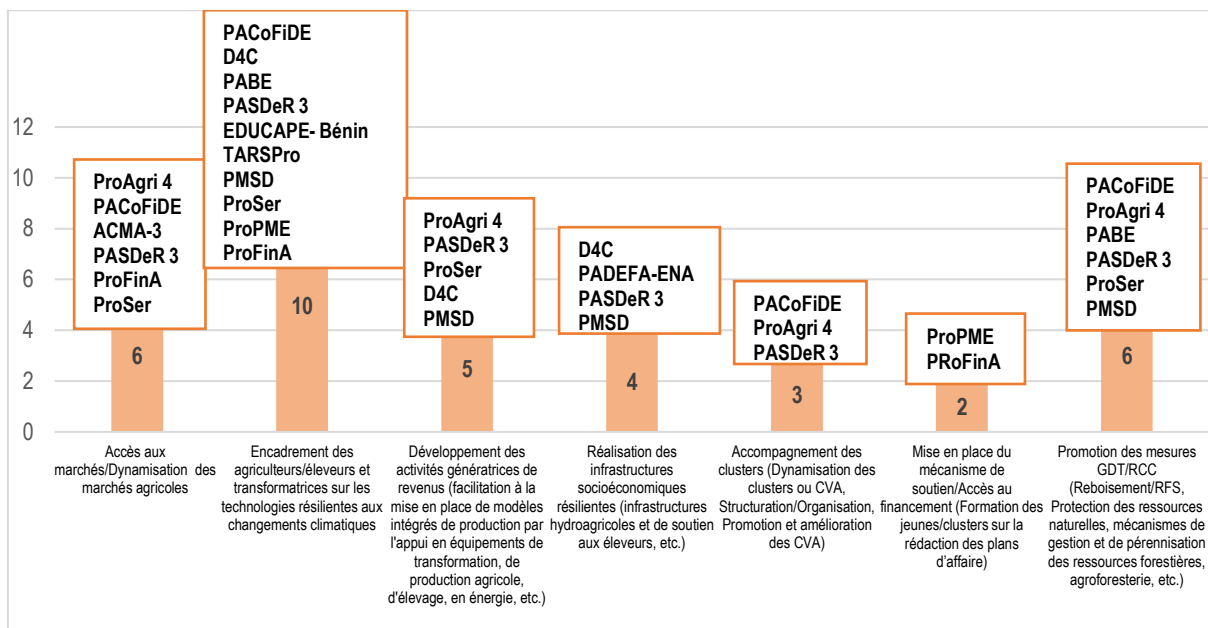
12
10
8
6
4
2
0

ProAgri 4
PACoFiDE
ACMA-3
PASDeR 3
ProFinA
ProSer

6

Accès aux marchés/Dynamisation des marchés agricoles

PACoFiDE
D4C
PABE
PASDeR 3
EDUCAPE- Bénin
TARSPro
PMSD
ProSer
ProPME
ProFinA

10

Encadrement des agriculteurs/éleveurs et transformatrices sur les technologies résilientes aux changements climatiques

ProAgri 4
PASDeR 3
ProSer
D4C
PMSD

5

Développement des activités génératrices de revenus (facilitation à la mise en place de modèles intégrés de production par l'appui en équipements de transformation, de production agricole, d'élevage, en énergie, etc.)

D4C
PADEFA-ENA
PASDeR 3
PMSD

4

Réalisation des infrastructures socioéconomiques résilientes (infrastructures hydroagricoles et de soutien aux éleveurs, etc.)

PACoFiDE
ProAgri 4
PASDeR 3

3

Accompagnement des clusters (Dynamisation des clusters ou CVA, Structuration/Organisation, Promotion et amélioration des CVA)

ProPME
PRoFinA

2

Mise en place du mécanisme de soutien/Accès au financement (Formation des jeunes/clusters sur la rédaction des plans d'affaire)

PACoFiDE
ProAgri 4
PABE
PASDeR 3
ProSer
PMSD

6

Promotion des mesures GDT/RCC (Reboisement/RFS, Protection des ressources naturelles, mécanismes de gestion et de pérennisation des ressources forestières, agroforesterie, etc.)